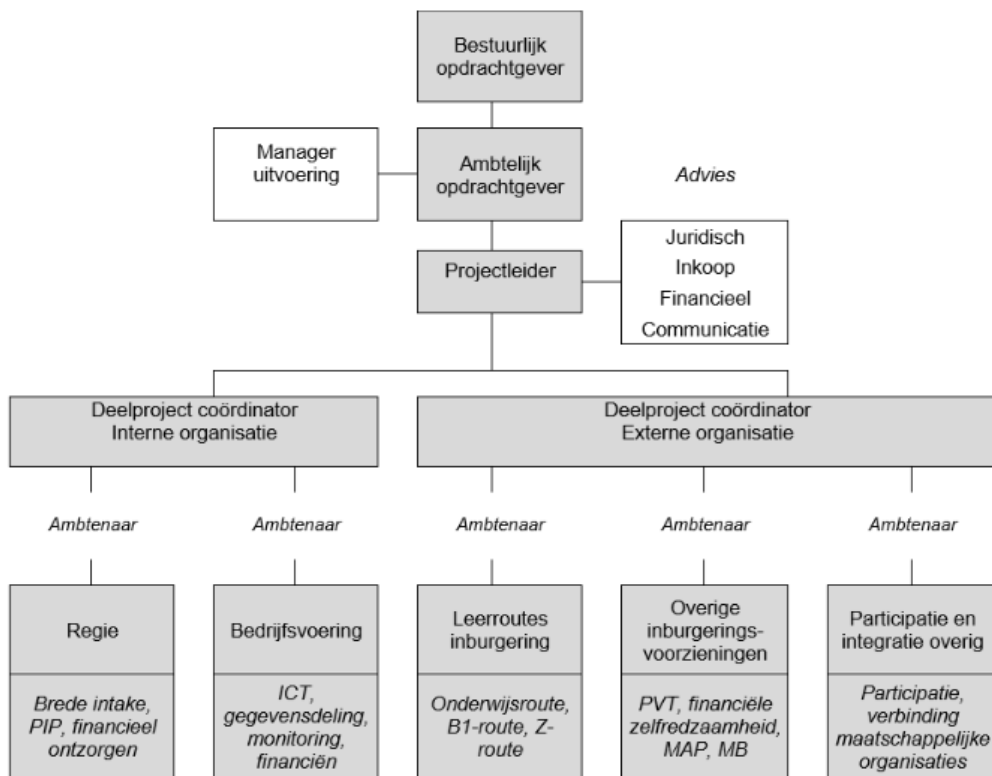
Bestuurlijk opdrachtgever

Manager uitvoering

Ambtelijk opdrachtgever

Advies

Projectleider

Juridisch
Inkoop
Financieel
Communicatie

Deelproject coördinator
Interne organisatie

Deelproject coördinator
Externe organisatie

Ambtenaar

Ambtenaar

Ambtenaar

Ambtenaar

Ambtenaar

Regie

*Brede intake, PIP, financieel ontzorgen*

Bedrijfsvoering

*ICT, gegevensdeling, monitoring, financiën*

Leerroutes inburgering

*Onderwijsroute, B1-route, Z-route*

Overige inburgeringsvoorzieningen

*PVT, financiële zelfredzaamheid, MAP, MB*

Participatie en integratie overig

*Participatie, verbinding maatschappelijke organisaties*